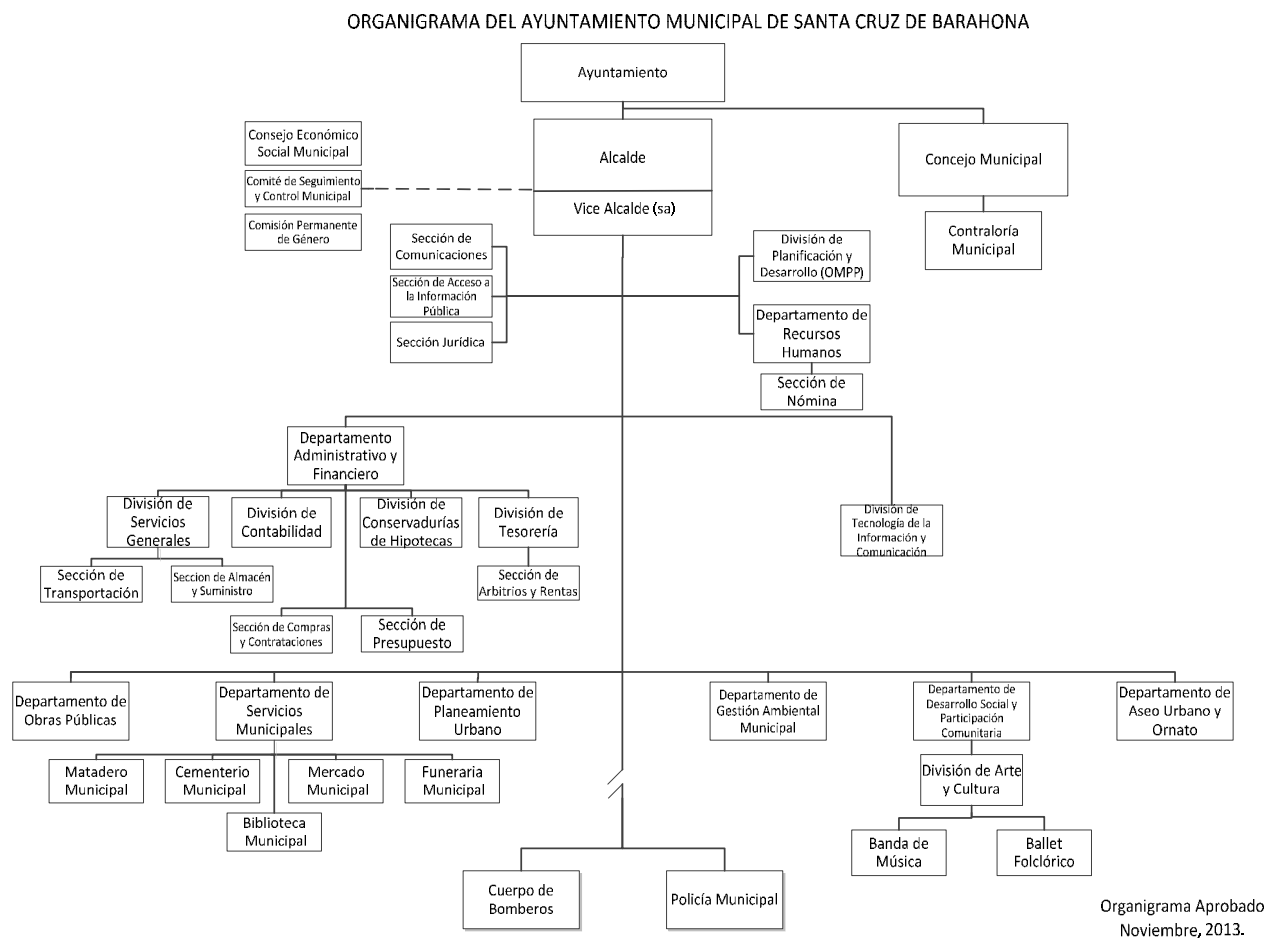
ORGANIGRAMA DEL AYUNTAMIENTO MUNICIPAL DE SANTA CRUZ DE BARAHONA

Ayuntamiento

Consejo Económico Social Municipal

Comité de Seguimiento y Control Municipal

Comisión Permanente de Género

Alcalde

Vice Alcalde (sa)

Concejo Municipal

Contraloría Municipal

Sección de Comunicaciones

Sección de Acceso a la Información Pública

Sección Jurídica

División de Planificación y Desarrollo (OMPP)

Departamento de Recursos Humanos

Sección de Nómina

Departamento Administrativo y Financiero

División de Servicios Generales

División de Contabilidad

División de Conservadurías de Hipotecas

División de Tesorería

División de Tecnología de la Información y Comunicación

Sección de Transportación

Seccion de Almacén y Suministro

Sección de Arbitrios y Rentas

Sección de Compras y Contrataciones

Sección de Presupuesto

Departamento de Obras Públicas

Departamento de Servicios Municipales

Departamento de Planeamiento Urbano

Departamento de Gestión Ambiental Municipal

Departamento de Desarrollo Social y Participación Comunitaria

Departamento de Aseo Urbano y Ornato

Matadero Municipal

Cementerio Municipal

Mercado Municipal

Funeraria Municipal

Biblioteca Municipal

División de Arte y Cultura

Banda de Música

Ballet Folclórico

Cuerpo de Bomberos

Policía Municipal

Organigrama Aprobado Noviembre, 2013.